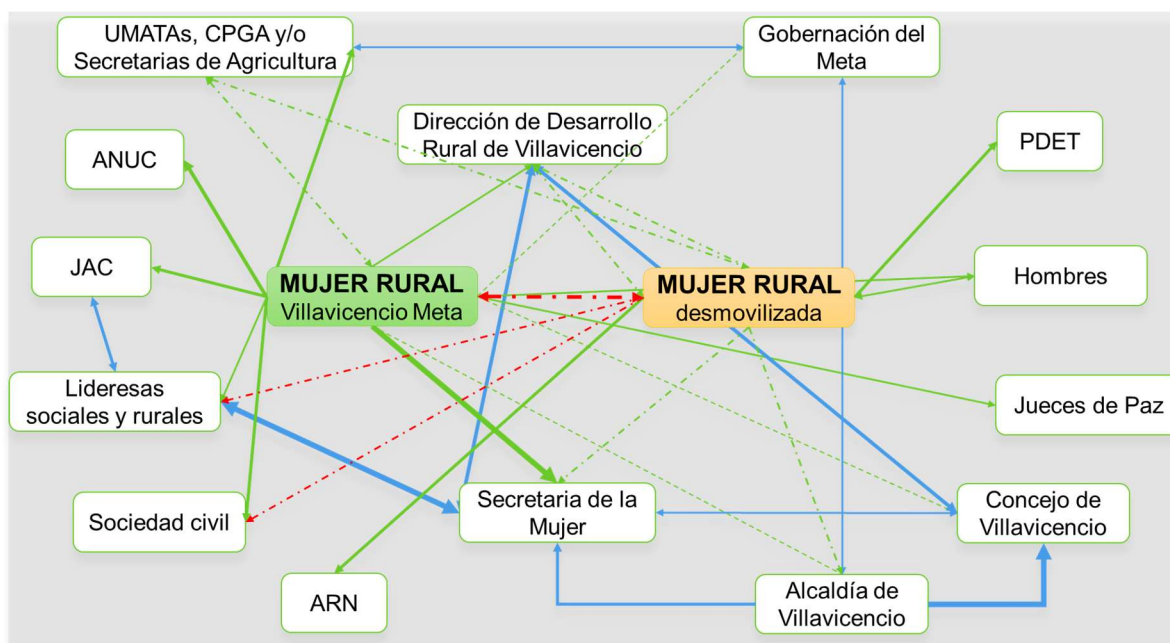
UMATAs, CPGA y/o Secretarias de Agricultura

Gobernación del Meta

Dirección de Desarrollo Rural de Villavicencio

ANUC

PDET

JAC

MUJER RURAL Villavicencio Meta

MUJER RURAL desmovilizada

Hombres

Lideresas sociales y rurales

Jueces de Paz

Sociedad civil

Secretaria de la Mujer

Concejo de Villavicencio

ARN

Alcaldía de Villavicencio